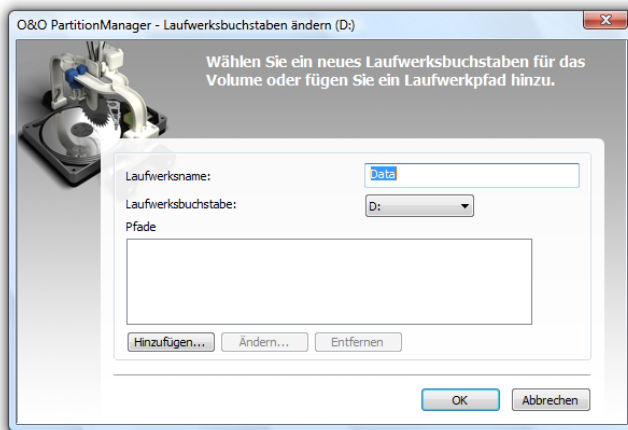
O&O PartitionManager - Laufwerksbuchstaben ändern (D:)

Wählen Sie ein neues Laufwerksbuchstaben für das Volume oder fügen Sie ein Laufwerkpfad hinzu.

Laufwerksname: Data

Laufwerksbuchstabe: D:

Pfade

Hinzufügen... Ändern... Entfernen

OK Abbrechen